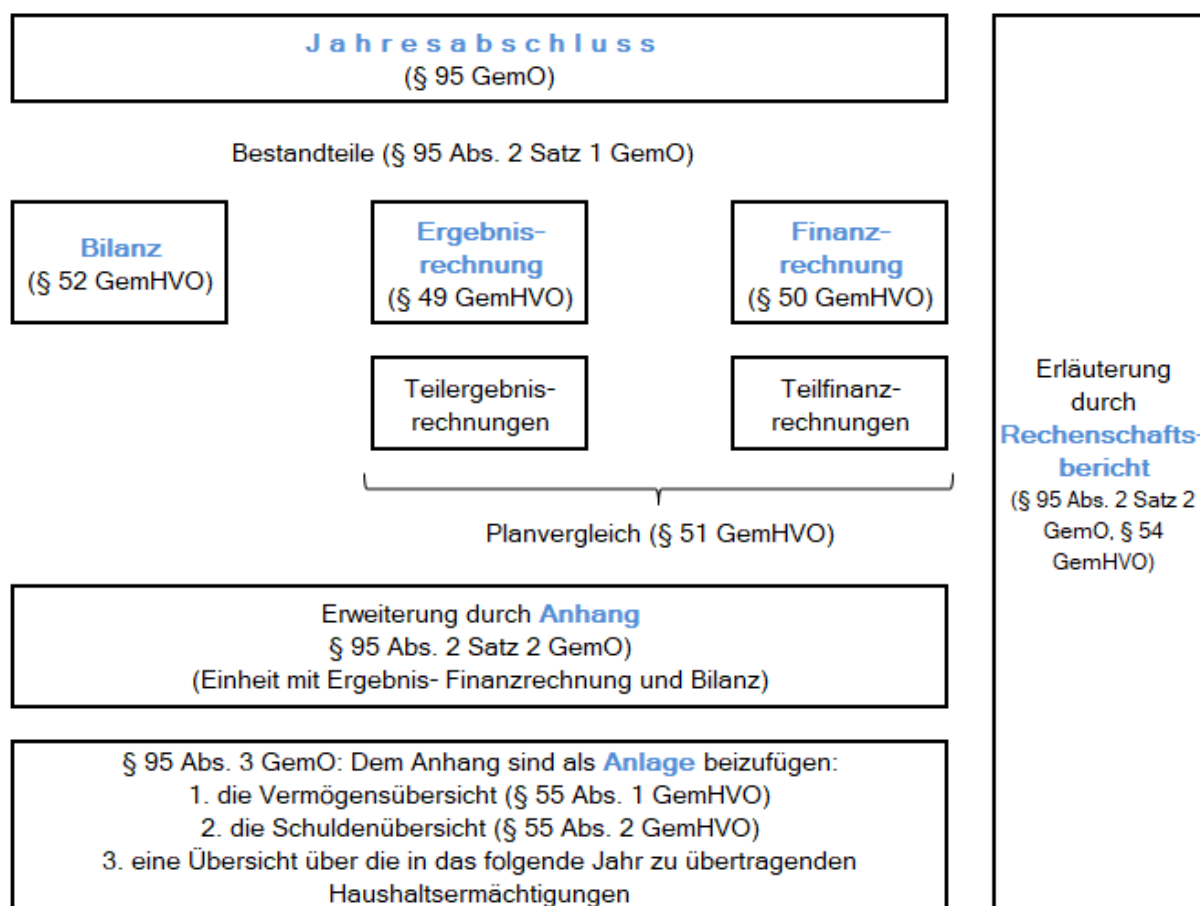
Jahresabschluss
(§ 95 GemO)

Bestandteile (§ 95 Abs. 2 Satz 1 GemO)

Bilanz
(§ 52 GemHVO)

Ergebnisrechnung
(§ 49 GemHVO)

Finanzrechnung
(§ 50 GemHVO)

Teilergebnisrechnungen

Teilfinanzrechnungen

Planvergleich (§ 51 GemHVO)

Erläuterung durch Rechenschaftsbericht
(§ 95 Abs. 2 Satz 2 GemO, § 54 GemHVO)

Erweiterung durch Anhang
§ 95 Abs. 2 Satz 2 GemO)
(Einheit mit Ergebnis- Finanzrechnung und Bilanz)

§ 95 Abs. 3 GemO: Dem Anhang sind als Anlage beizufügen:
1. die Vermögensübersicht (§ 55 Abs. 1 GemHVO)
2. die Schuldenübersicht (§ 55 Abs. 2 GemHVO)
3. eine Übersicht über die in das folgende Jahr zu übertragenden Haushaltsermächtigungen